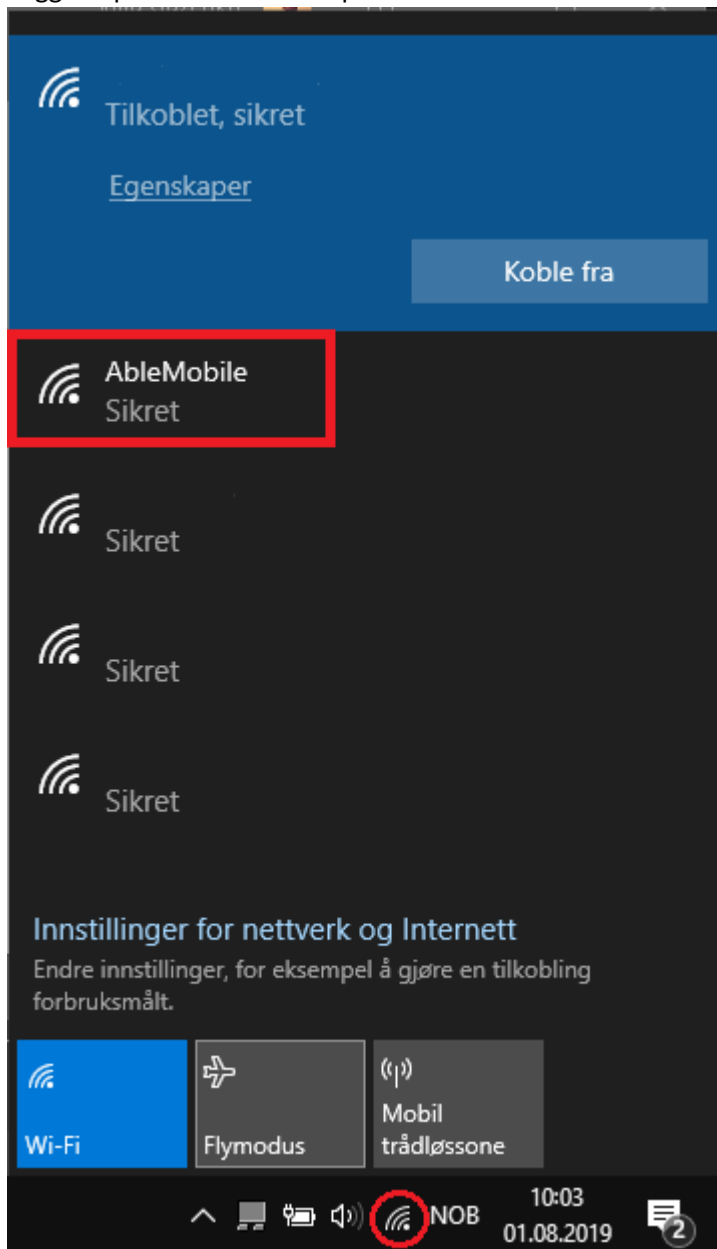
Tilkoblet, sikret

Egenskaper

Koble fra

AbleMobile
Sikret

Sikret

Sikret

Sikret

Innstillinger for nettverk og Internett
Endre innstillinger, for eksempel å gjøre en tilkobling forbruksmålt.

Wi-Fi

Flymodus

Mobil trådløssone

NOB
10:03
01.08.2019

2